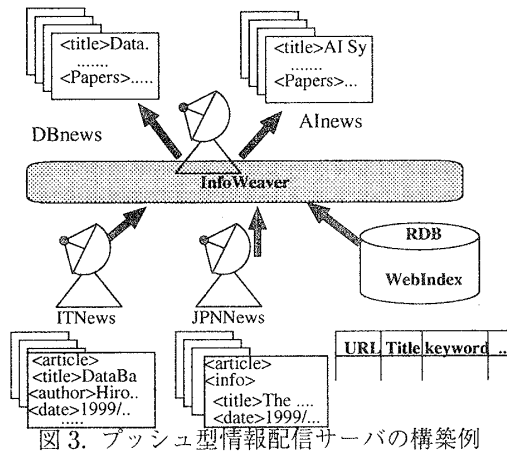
<title>Data.
.......
<Papers>.....

<title>AI Sy
.......
<Papers>...

DBnews

AInews

InfoWeaver

RDB

WebIndex

ITNews

JPNNews

<article>
<title>DataBa
<author>Hiro..
<date>1999/..
......

<article>
<info>
<title>The ....
<date>1999/...
......

| URL | Title | keyword | .. |
|---|---|---|---|
| | | | |

図 3. プッシュ型情報配信サーバの構築例